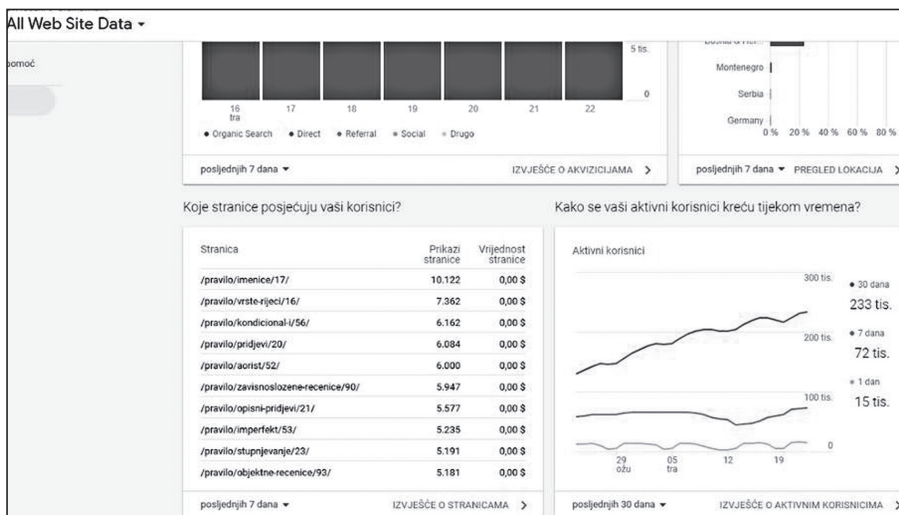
All Web Site Data ▾

pomoć

5 tis.

0

16 tra
17
18
19
20
21
22

● Organic Search ● Direct ● Referral ● Social ● Drugo

posljednjih 7 dana ▾
IZVJEŠĆE O AKVIZICIJAMA >

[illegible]
Montenegro
Serbia
Germany
0% 20% 40% 60% 80%

posljednjih 7 dana ▾ PREGLED LOKACIJA >

Koje stranice posjećuju vaši korisnici?

| Stranica | Prikazi stranice | Vrijednost stranice |
|---|---|---|
| /pravilo/imenice/17/ | 10.122 | 0,00 $ |
| /pravilo/vrste-rijeci/16/ | 7.362 | 0,00 $ |
| /pravilo/kondicional-i/56/ | 6.162 | 0,00 $ |
| /pravilo/pridjevi/20/ | 6.084 | 0,00 $ |
| /pravilo/aorist/52/ | 6.000 | 0,00 $ |
| /pravilo/zavisnoslozene-recenice/90/ | 5.947 | 0,00 $ |
| /pravilo/opisni-pridjevi/21/ | 5.577 | 0,00 $ |
| /pravilo/imperfekt/53/ | 5.235 | 0,00 $ |
| /pravilo/stupnjevanje/23/ | 5.191 | 0,00 $ |
| /pravilo/objektne-recenice/93/ | 5.181 | 0,00 $ |

posljednjih 7 dana ▾
IZVJEŠĆE O STRANICAMA >

Kako se vaši aktivni korisnici kreću tijekom vremena?

Aktivni korisnici

300 tis.
200 tis.
100 tis.
0

● 30 dana
233 tis.
● 7 dana
72 tis.
● 1 dan
15 tis.

29 ožu
05 tra
12
19

posljednjih 30 dana ▾
IZVJEŠĆE O AKTIVNIM KORISNICIMA >